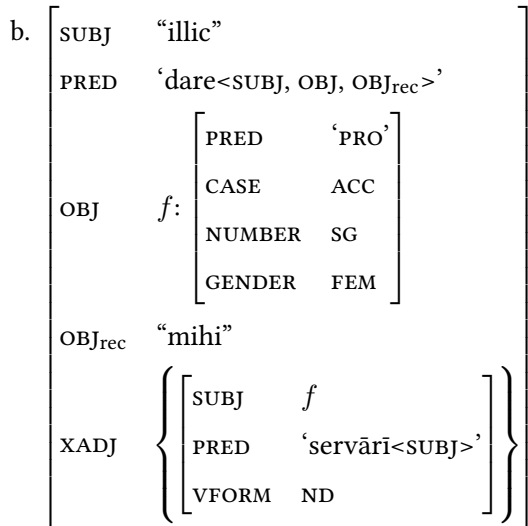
b.

| | |
|---|---|
| SUBJ | “illic” |
| PRED | ‘dare<SUBJ, OBJ, OBJ$_{rec}$>’ |
| OBJ | $f$: [PRED ‘PRO’; CASE ACC; NUMBER SG; GENDER FEM] |
| OBJ$_{rec}$ | “mihi” |
| XADJ | { [SUBJ $f$; PRED ‘servārī<SUBJ>’; VFORM ND] } |